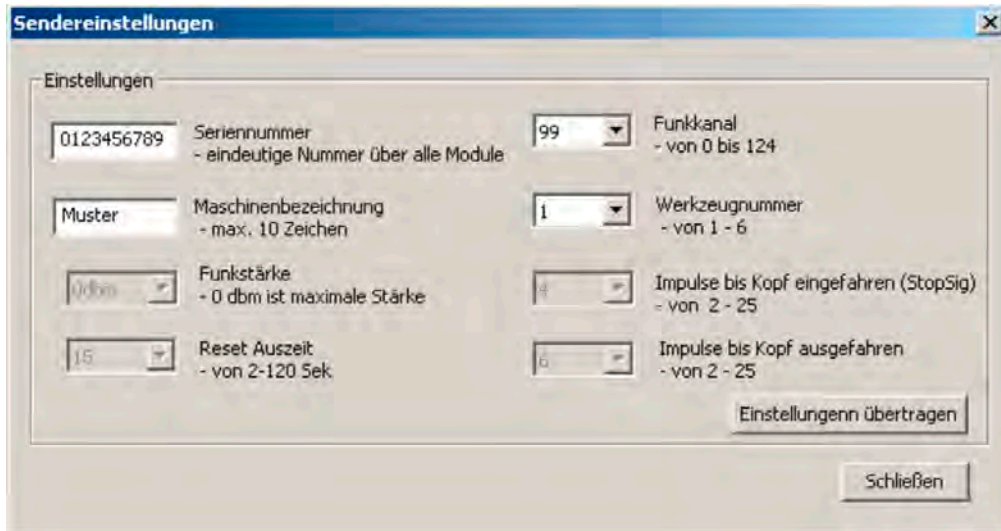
Sendereinstellungen

Einstellungen

0123456789 Seriennummer
- eindeutige Nummer über alle Module

Muster Maschinenbezeichnung
- max. 10 Zeichen

0dbm Funkstärke
- 0 dbm ist maximale Stärke

15 Reset Auszeit
- von 2-120 Sek

99 Funkkanal
- von 0 bis 124

1 Werkzeugnummer
- von 1 - 6

4 Impulse bis Kopf eingefahren (StopSig)
- von 2 - 25

6 Impulse bis Kopf ausgefahren
- von 2 - 25

Einstellungenn übertragen

Schließen